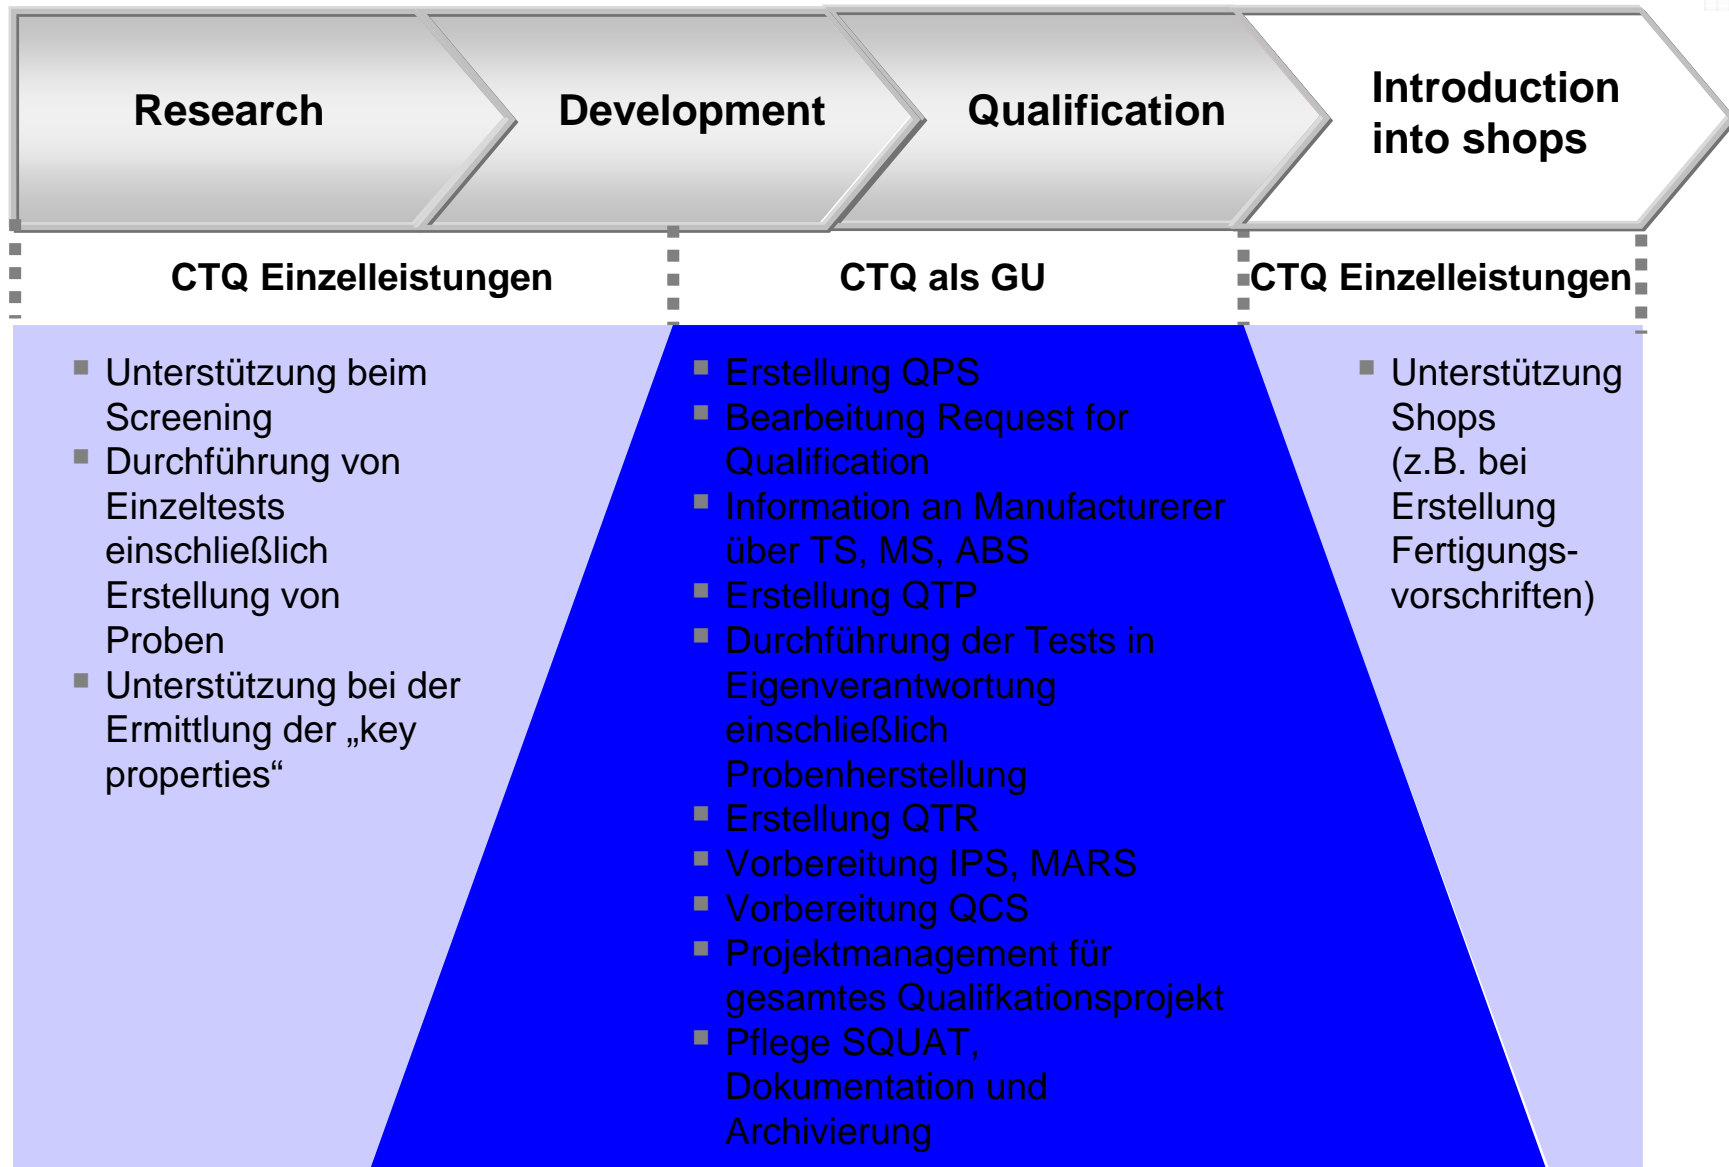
Research

Development

Qualification

Introduction into shops

CTQ Einzelleistungen

CTQ als GU

CTQ Einzelleistungen

- Unterstützung beim Screening
- Durchführung von Einzeltests einschließlich Erstellung von Proben
- Unterstützung bei der Ermittlung der „key properties“

- Erstellung QPS
- Bearbeitung Request for Qualification
- Information an Manufacturerer über TS, MS, ABS
- Erstellung QTP
- Durchführung der Tests in Eigenverantwortung einschließlich Probenherstellung
- Erstellung QTR
- Vorbereitung IPS, MARS
- Vorbereitung QCS
- Projektmanagement für gesamtes Qualifkationsprojekt
- Pflege SQUAT, Dokumentation und Archivierung

- Unterstützung Shops (z.B. bei Erstellung Fertigungsvorschriften)